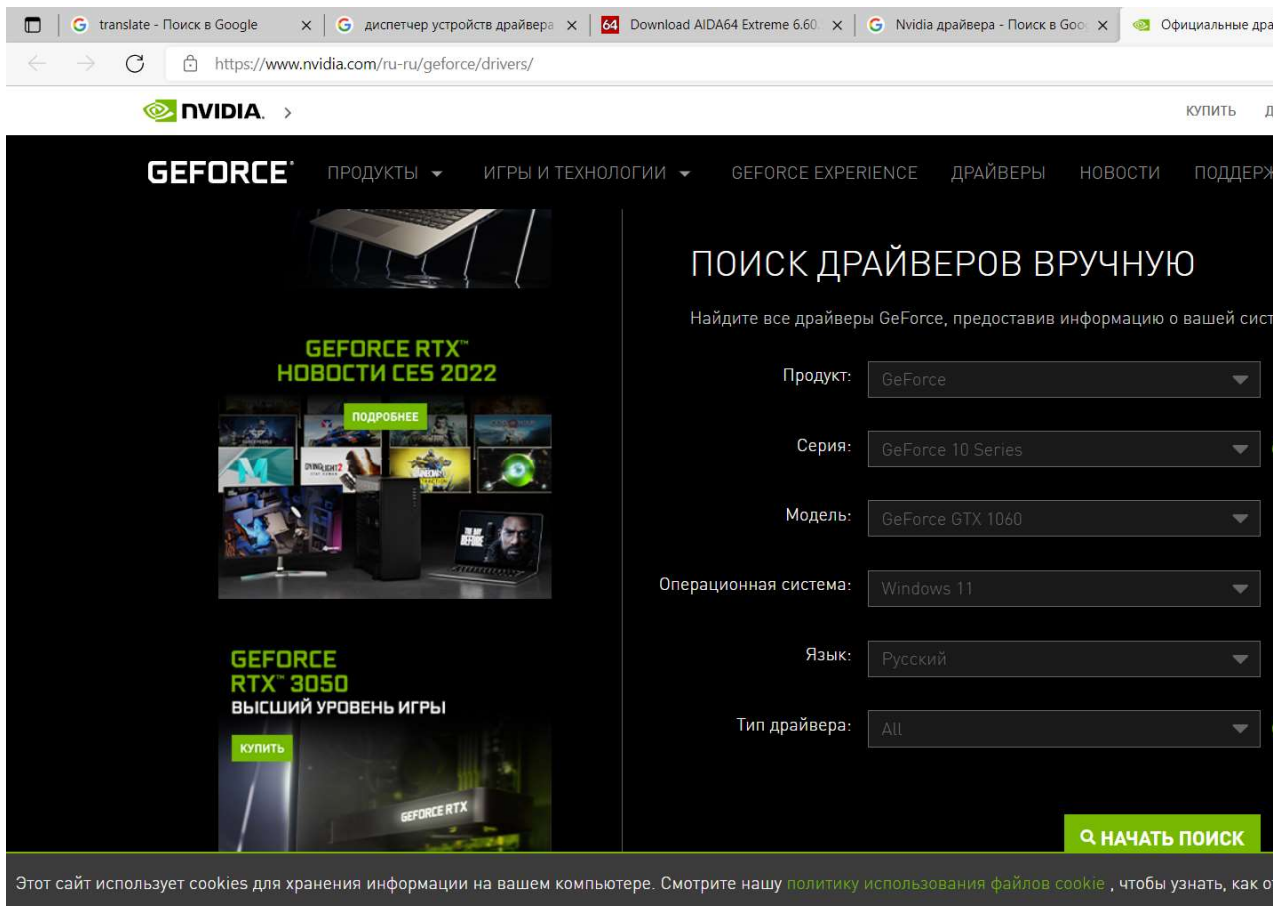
translate - Поиск в Google ×
диспетчер устройств драйвера ×
Download AIDA64 Extreme 6.60 ×
Nvidia драйвера - Поиск в Goo ×
Официальные дра

https://www.nvidia.com/ru-ru/geforce/drivers/

NVIDIA. >

КУПИТЬ Д

GEFORCE ПРОДУКТЫ ИГРЫ И ТЕХНОЛОГИИ GEFORCE EXPERIENCE ДРАЙВЕРЫ НОВОСТИ ПОДДЕРЖ

GEFORCE RTX™
НОВОСТИ CES 2022

ПОДРОБНЕЕ

DYING LIGHT 2

THE DAY BEFORE

GEFORCE
RTX™ 3050
ВЫСШИЙ УРОВЕНЬ ИГРЫ

КУПИТЬ

GEFORCE RTX

ПОИСК ДРАЙВЕРОВ ВРУЧНУЮ

Найдите все драйверы GeForce, предоставив информацию о вашей сист

Продукт: GeForce

Серия: GeForce 10 Series

Модель: GeForce GTX 1060

Операционная система: Windows 11

Язык: Русский

Тип драйвера: All

НАЧАТЬ ПОИСК

Этот сайт использует cookies для хранения информации на вашем компьютере. Смотрите нашу политику использования файлов cookie , чтобы узнать, как о